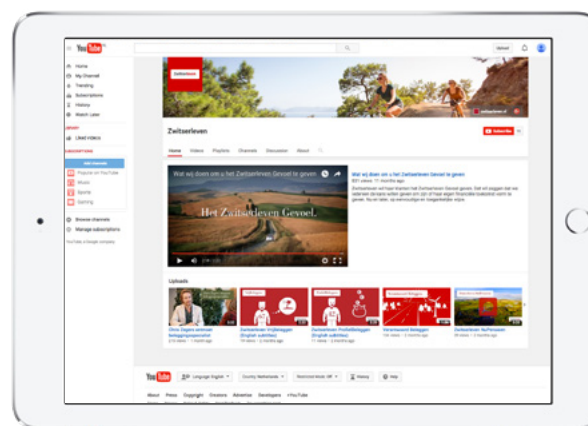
YouTube NL

Upload

Home
My Channel
Trending
Subscriptions
History
Watch Later

Liked videos

SUBSCRIPTIONS

Popular on YouTube
Music
Sports
Gaming

Browse channels
Manage subscriptions

Zwitserleven

Zwitserleven

Subscribe

Home Videos Playlists Channels Discussion About

Wat wij doen om u het Zwitserleven Gevoel te geven

Het Zwitserleven Gevoel.

Wat wij doen om u het Zwitserleven Gevoel te geven

Uploads

Zwitserleven Profielbeleggen

Zwitserleven Profielbeleggen

Verantwoord Beleggen

Zwitserleven NuPensioen

YouTube

About Press Copyright Creators Advertise Developers +YouTube